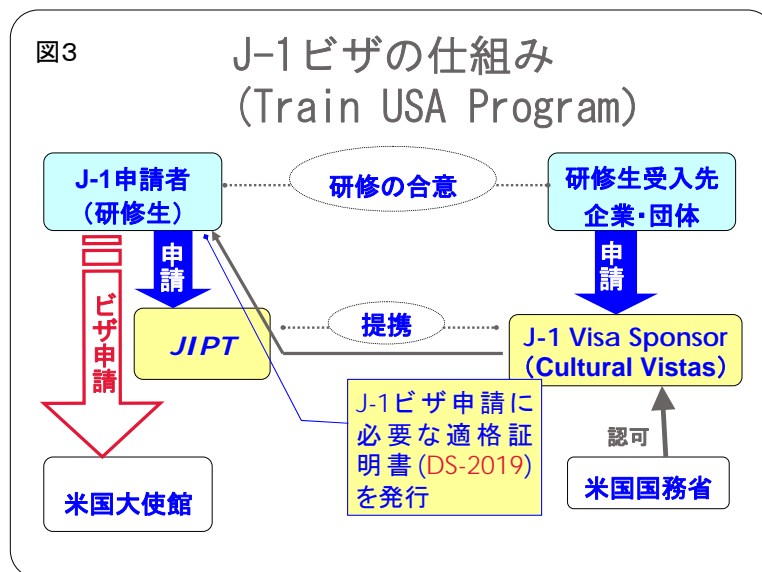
図3

J-1ビザの仕組み (Train USA Program)

J-1申請者 (研修生)

研修の合意

研修生受入先 企業・団体

申請

申請

ビザ申請

JIPT

提携

J-1 Visa Sponsor (Cultural Vistas)

J-1ビザ申請に必要な適格証明書(DS-2019)を発行

認可

米国大使館

米国国務省